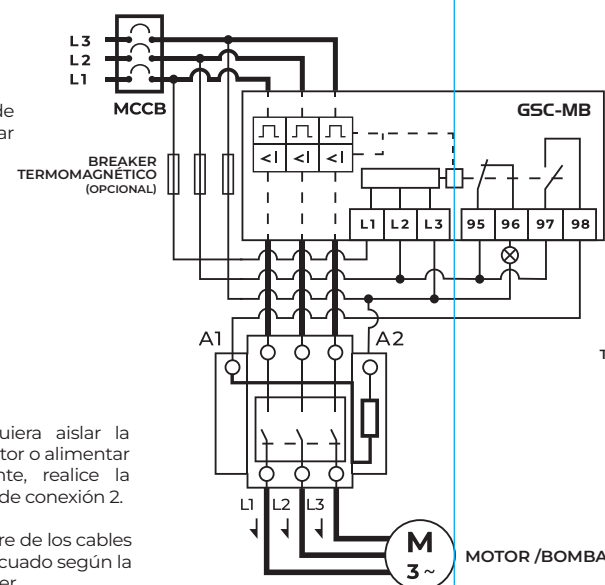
L3
L2
L1
MCCB
de
ar
BREAKER TERMOMAGNÉTICO (OPCIONAL)
GSC-MB
L1
L2
L3
95
96
97
98
A1
A2
T
uiera aislar la
tor o alimentar
nte, realice la
de conexión 2.
re de los cables
cuado según la
er
L1
L2
L3
M
3 ~
MOTOR /BOMBA